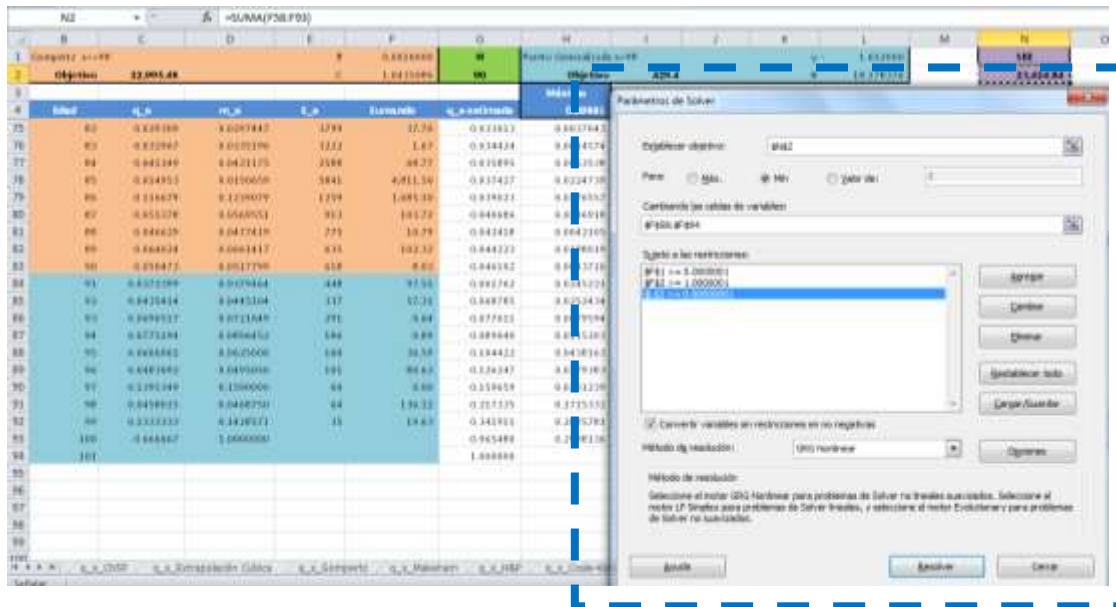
N2 =SUMA(F58:F93)

| | B | C | D | E | F | G | H | I | J | K | L | M | N |
|---|---|---|---|---|---|---|---|---|---|---|---|---|---|
| 1 | Gompertz x>=99 | | | B | 0.0026000 | 80 | Punto Generalizado x>=99 | | | | 1.632000 | | 102 |
| 2 | Objetivo | 22,095.48 | | C | 1.0415086 | 90 | Objetivo | 429.4 | | | 14.379376 | | 15,454.84 |
| 4 | Edad | q_x | m_x | t_x | Sumando | q_x estimado | | | | | | | |
| 75 | 82 | 0.029369 | 0.0297847 | 1799 | 17.76 | 0.033813 | | | | | | | |
| 76 | 83 | 0.032097 | 0.0325196 | 1222 | 1.67 | 0.034424 | | | | | | | |
| 77 | 84 | 0.041349 | 0.0421175 | 2588 | 48.27 | 0.035895 | | | | | | | |
| 78 | 85 | 0.014953 | 0.0150659 | 3841 | 4,811.59 | 0.037427 | | | | | | | |
| 79 | 86 | 0.116679 | 0.1239079 | 1259 | 1,691.50 | 0.039021 | | | | | | | |
| 80 | 87 | 0.055378 | 0.0569551 | 913 | 103.72 | 0.040684 | | | | | | | |
| 81 | 88 | 0.046629 | 0.0477419 | 775 | 10.79 | 0.042418 | | | | | | | |
| 82 | 89 | 0.064634 | 0.0663417 | 635 | 102.32 | 0.044223 | | | | | | | |
| 83 | 90 | 0.050473 | 0.0517799 | 618 | 8.61 | 0.046102 | | | | | | | |
| 84 | 91 | 0.0371399 | 0.0379464 | 448 | 97.55 | 0.048742 | | | | | | | |
| 85 | 92 | 0.0435414 | 0.0445104 | 337 | 17.31 | 0.048785 | | | | | | | |
| 86 | 93 | 0.0698317 | 0.0723849 | 391 | 9.64 | 0.077931 | | | | | | | |
| 87 | 94 | 0.0775194 | 0.0806452 | 186 | 0.89 | 0.089640 | | | | | | | |
| 88 | 95 | 0.0666667 | 0.0625000 | 160 | 16.59 | 0.104422 | | | | | | | |
| 89 | 96 | 0.0483092 | 0.0495050 | 101 | 86.63 | 0.126147 | | | | | | | |
| 90 | 97 | 0.1395349 | 0.1500000 | 64 | 0.00 | 0.159659 | | | | | | | |
| 91 | 98 | 0.0458015 | 0.0468750 | 64 | 136.22 | 0.217135 | | | | | | | |
| 92 | 99 | 0.2222222 | 0.2438571 | 11 | 19.63 | 0.341911 | | | | | | | |
| 93 | 100 | -0.666667 | 1.0000000 | | | 0.965489 | | | | | | | |
| 94 | 101 | | | | | 1.000000 | | | | | | | |

q_x CMSF | q_x Extrapolación Cúbica | q_x Gompertz | q_x Makeham | q_x HBP | q_x Coale-Kisker
Señalar

Parámetros de Solver
Establecer objetivo: $I$2
Para: Máx. Mín. Valor de: 0
Cambiando las celdas de variables:
$F$58:$F$94
Sujeto a las restricciones:
$F$1 >= 0.0000001
$F$2 >= 1.0000001
$I$2 >= 0.0000001
Agregar
Cambiar
Eliminar
Restablecer todo
Cargar/Guardar
Convertir variables sin restricciones en no negativas
Método de resolución: GRG Nonlinear
Opciones
Método de resolución
Seleccione el motor GRG Nonlinear para problemas de Solver no lineales suavizados. Seleccione el motor LP Simplex para problemas de Solver lineales, y seleccione el motor Evolutionary para problemas de Solver no suavizados.
Ayuda
Resolver
Cerrar